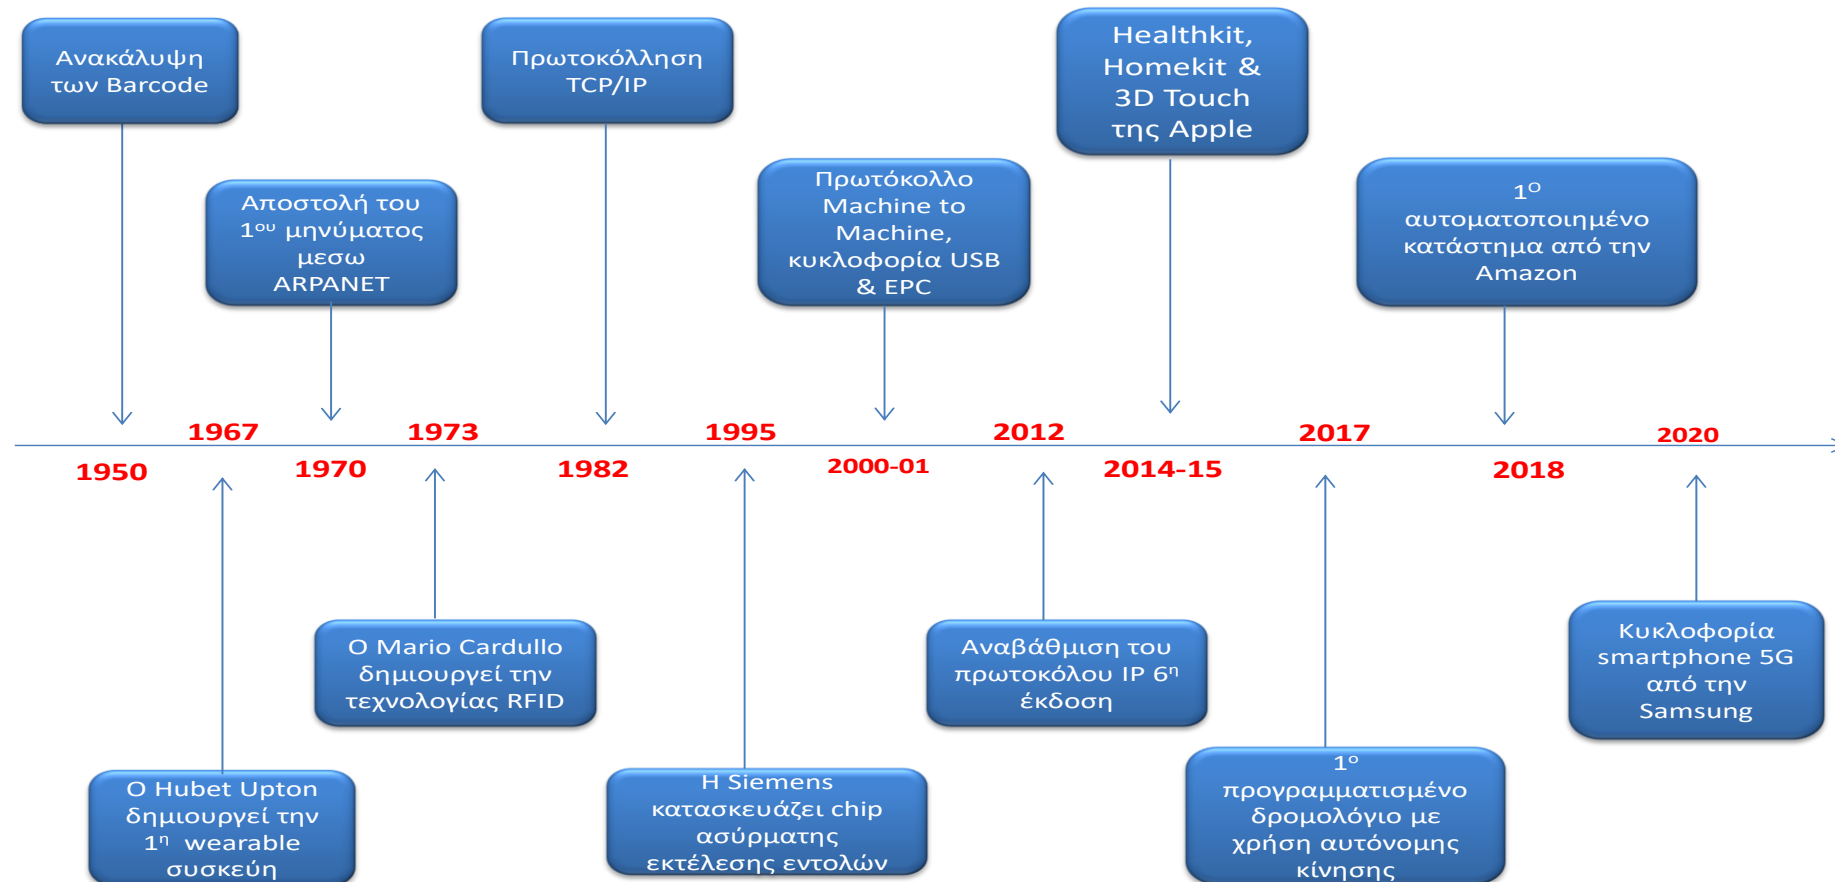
Ανακάλυψη των Barcode

Αποστολή του $1^{ου}$ μηνύματος μεσω ARPANET

Πρωτοκόλληση TCP/IP

Πρωτόκολλο Machine to Machine, κυκλοφορία USB & EPC

Healthkit, Homekit & 3D Touch της Apple

$1^{ο}$ αυτοματοποιημένο κατάστημα από την Amazon

1967

1973

1995

2012

2017

2020

1950

1970

1982

2000-01

2014-15

2018

O Mario Cardullo δημιουργεί την τεχνολογίας RFID

Αναβάθμιση του πρωτοκόλου IP $6^{η}$ έκδοση

Κυκλοφορία smartphone 5G από την Samsung

O Hubet Upton δημιουργεί την $1^{η}$ wearable συσκεύη

H Siemens κατασκευάζει chip ασύρματης εκτέλεσης εντολών

$1^{ο}$ προγραμματισμένο δρομολόγιο με χρήση αυτόνομης κίνησης